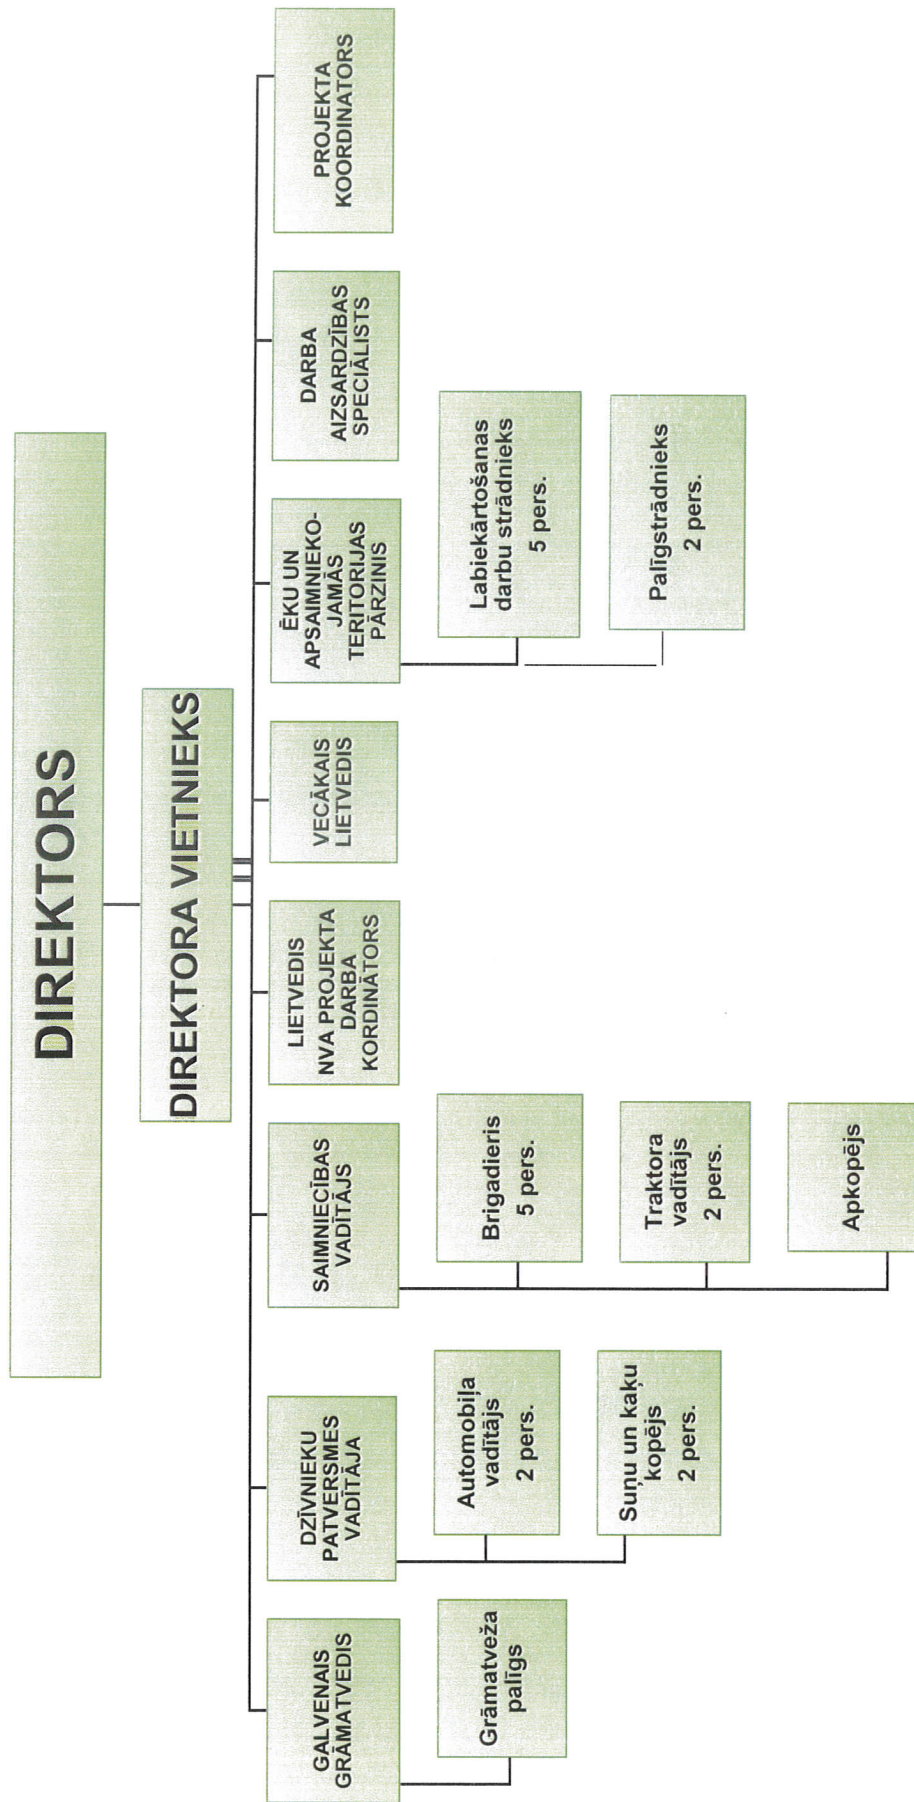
DIREKTORS

DIREKTORA VIETNIEKS

PROJEKTA KOORDINATORS

DARBA AIZSARDZĪBAS SPECIĀLISTS

ĒKU UN APSAIMNIEKO-JAMĀS TERITORIJAS PĀRZINIS

Labiekārtošanas darbu strādnieks 5 pers.

Palīgstrādnieks 2 pers.

VECĀKAIS LIETVEDIS

LIETVEDIS NVA PROJEKTA DARBA KORDINĀTORS

SAIMNIECĪBAS VADĪTĀJS

Brigadieris 5 pers.

Traktora vadītājs 2 pers.

Apkopējs

DZĪVNIEKU PATVERSMES VADĪTĀJA

Automobiļa vadītājs 2 pers.

Suņu un kaķu kopējs 2 pers.

GALVENAIS GRĀMATVEDIS

Grāmatveža palīgs